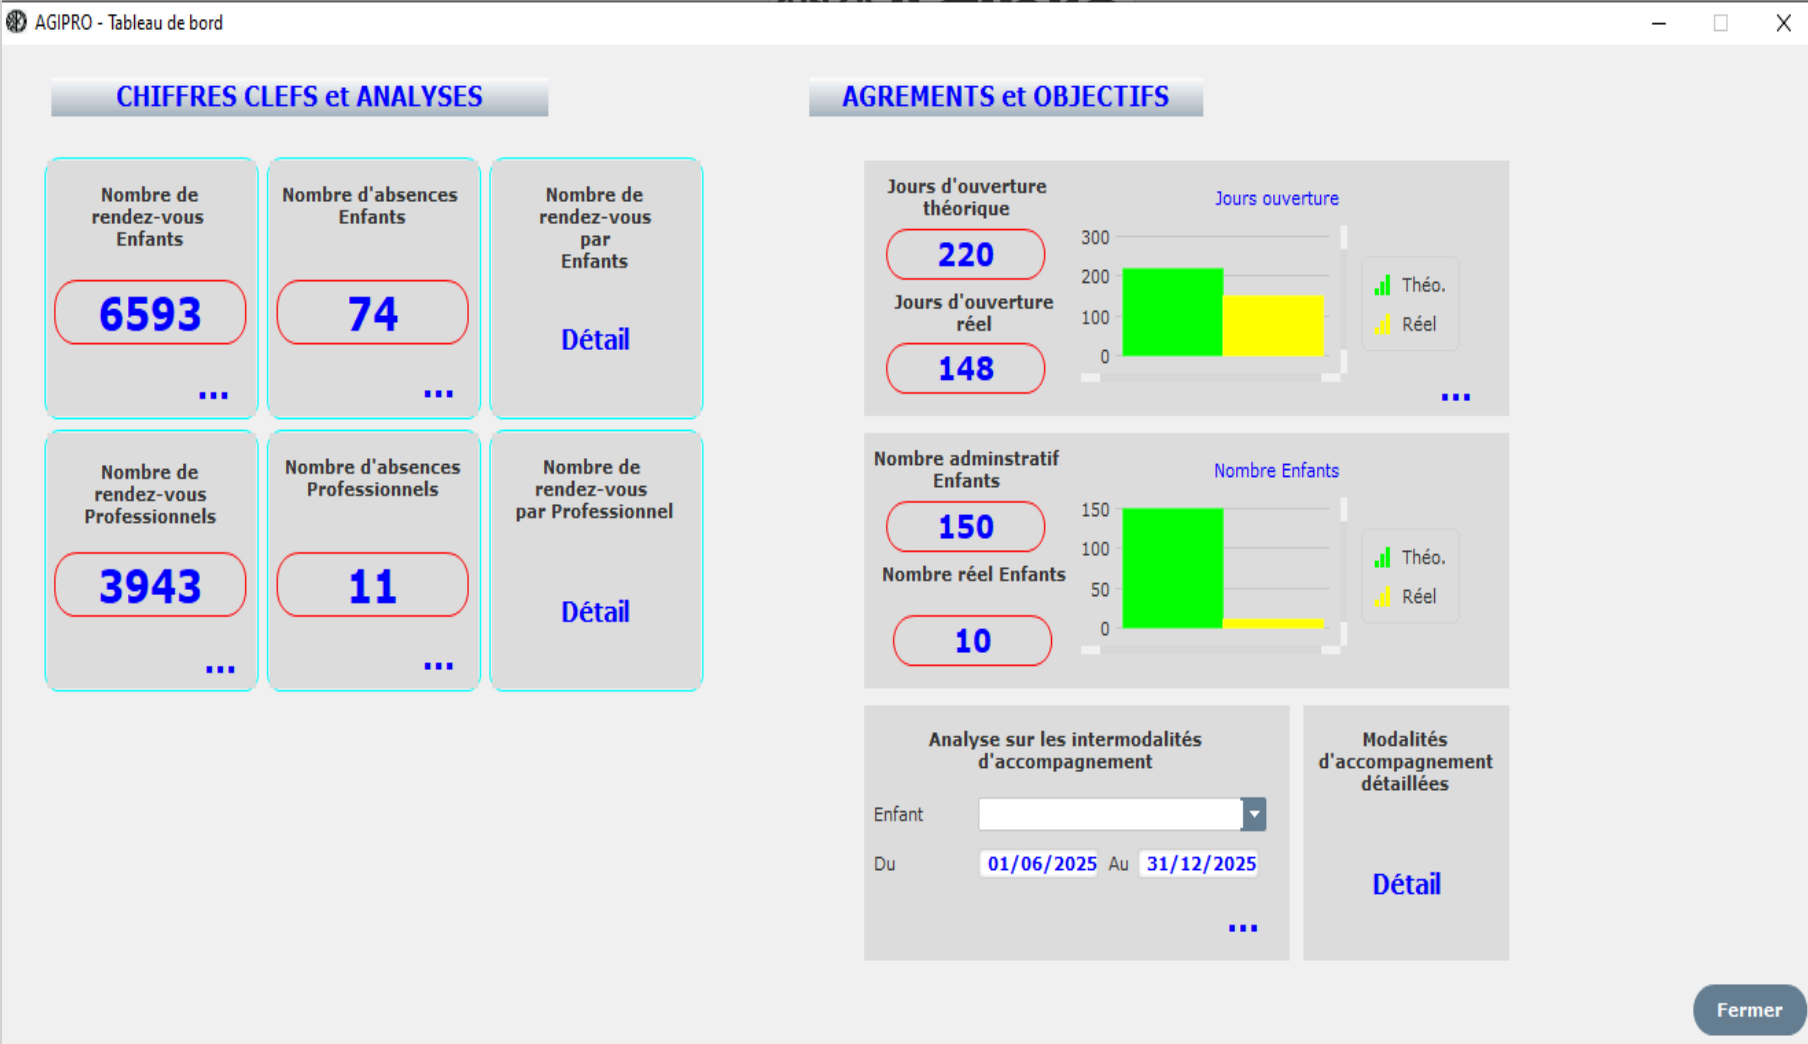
AGIPRO - Tableau de bord

CHIFFRES CLEFS et ANALYSES

Nombre de rendez-vous Enfants
6593
...

Nombre d'absences Enfants
74
...

Nombre de rendez-vous par Enfants
Détail

Nombre de rendez-vous Professionnels
3943
...

Nombre d'absences Professionnels
11
...

Nombre de rendez-vous par Professionnel
Détail

AGREMENTS et OBJECTIFS

Jours d'ouverture théorique
220
Jours d'ouverture réel
148

Jours ouverture
300
200
100
0
Théo.
Réel
...

Nombre adminstratif Enfants
150
Nombre réel Enfants
10

Nombre Enfants
150
100
50
0
Théo.
Réel

Analyse sur les intermodalités d'accompagnement
Enfant
Du 01/06/2025 Au 31/12/2025
...

Modalités d'accompagnement détaillées
Détail

Fermer